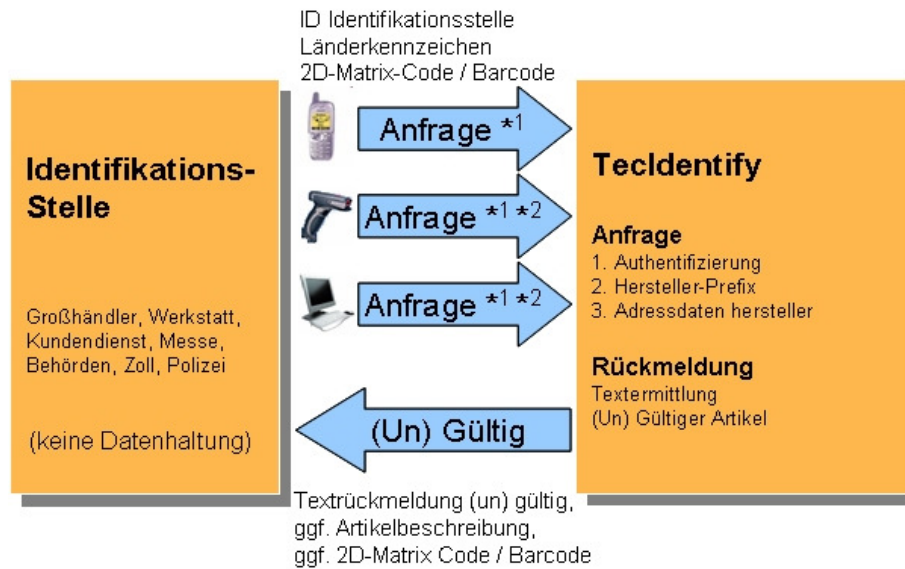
ID Identifikationsstelle
Länderkennzeichen
2D-Matrix-Code / Barcode

Identifikations-Stelle

Großhändler, Werkstatt, Kundendienst, Messe, Behörden, Zoll, Polizei

(keine Datenhaltung)

Anfrage $*^1$

Anfrage $*^1 *^2$

Anfrage $*^1 *^2$

(Un) Gültig

TecIdentify

Anfrage
1. Authentifizierung
2. Hersteller-Prefix
3. Adressdaten hersteller

Rückmeldung
Textermittlung
(Un) Gültiger Artikel

Textrückmeldung (un) gültig,
ggf. Artikelbeschreibung,
ggf. 2D-Matrix Code / Barcode